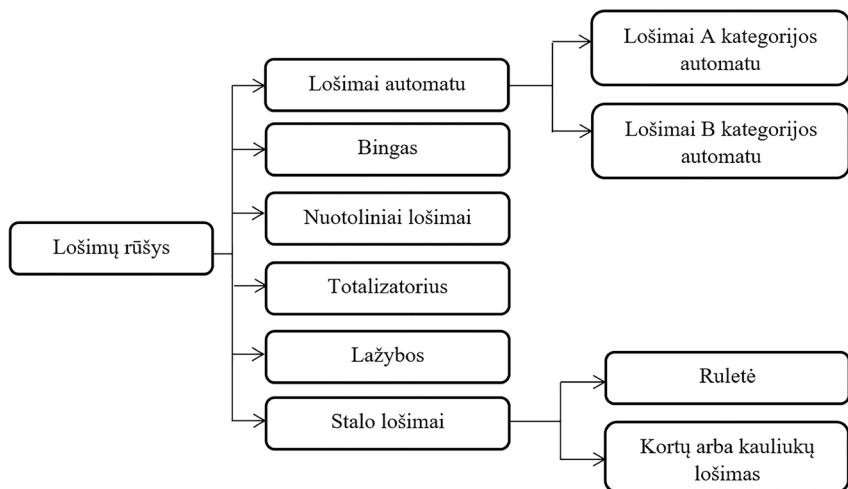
Lošimų rūšys

Lošimai automatu

Lošimai A kategorijos automatu

Lošimai B kategorijos automatu

Bingas

Nuotoliniai lošimai

Totalizatorius

Lažybos

Stalo lošimai

Ruletė

Kortų arba kauliukų lošimas